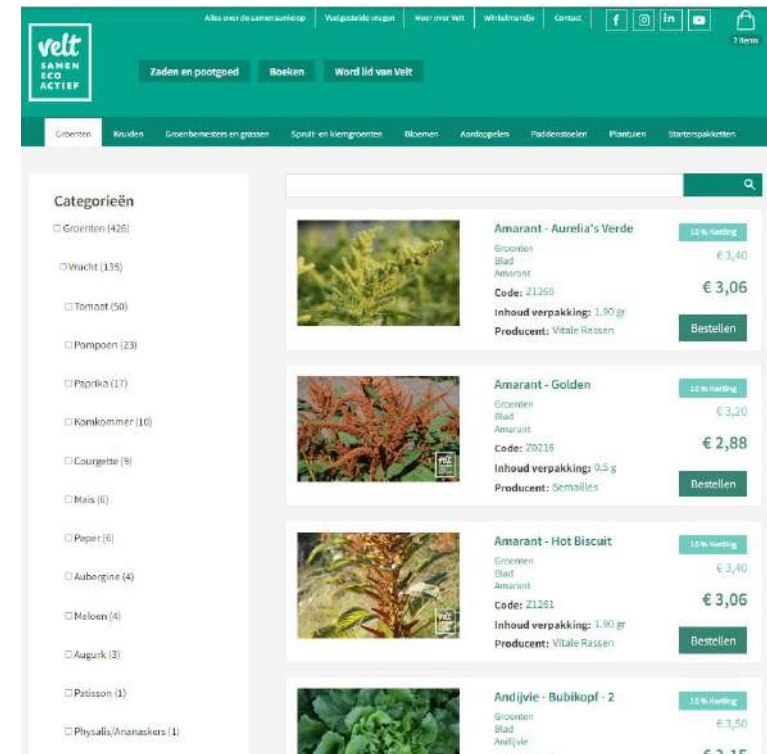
velt
SAMEN
ECO
ACTIEF

Alles over de samenaankoop | Veelgestelde vragen | Meer over Velt | Winkelmandje | Contact

f | in

2 items

Zaden en pootgoed | Boeken | Word lid van Velt

Groenten | Kruiden | Groenbemesters en grassen | Spruit- en kiemgroenten | Bloemen | Aardappelen | Paddenstoelen | Plantuien | Starterspakketten

Categorieën

☐ Groenten (426)

☐ Vrucht (135)

☐ Tomaat (50)

☐ Pompoen (23)

☐ Paprika (17)

☐ Komkommer (10)

☐ Courgette (9)

☐ Mais (6)

☐ Peper (6)

☐ Aubergine (4)

☐ Meloen (4)

☐ Augurk (3)

☐ Patisson (1)

☐ Physalis/Ananaskers (1)

Amarant - Aurelia's Verde
Groenten
Blad
Amarant
Code: Z1260
Inhoud verpakking: 1,90 gr
Producent: Vitale Rassen
10 % Korting
€ 3,40
€ 3,06
Bestellen

Amarant - Golden
Groenten
Blad
Amarant
Code: Z0216
Inhoud verpakking: 0,5 g
Producent: Semailles
10 % Korting
€ 3,20
€ 2,88
Bestellen

Amarant - Hot Biscuit
Groenten
Blad
Amarant
Code: Z1261
Inhoud verpakking: 1,90 gr
Producent: Vitale Rassen
10 % Korting
€ 3,40
€ 3,06
Bestellen

Andijvie - Bubikopf - 2
Groenten
Blad
Andijvie
10 % Korting
€ 3,50
€ 3,15